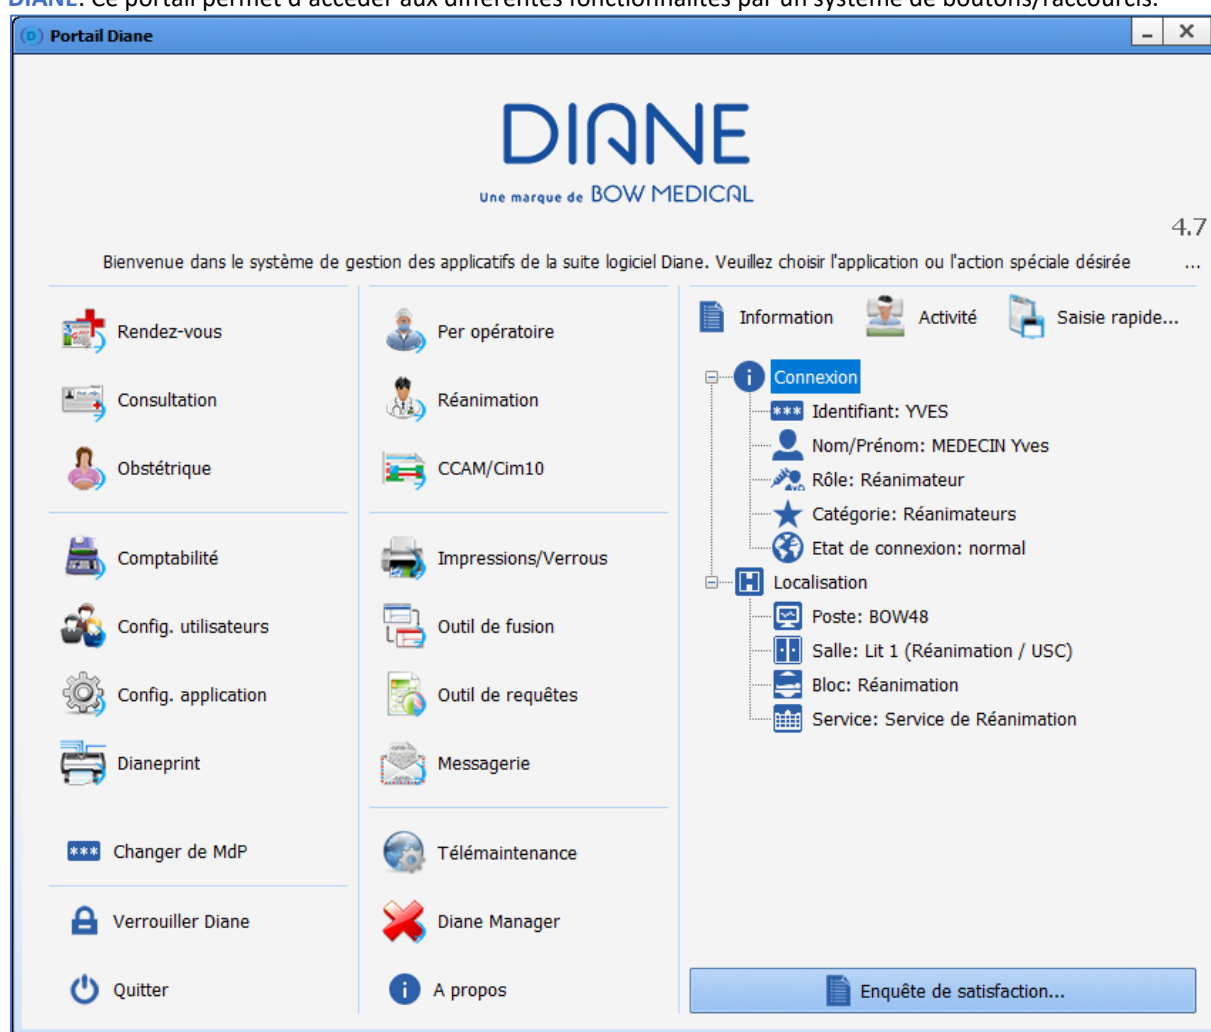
DIANE. Ce portail permet d'accéder aux différentes fonctionnalités par un système de boutons/raccourcis.

Portail Diane

DIANE
Une marque de BOW MEDICAL

4.7

Bienvenue dans le système de gestion des applicatifs de la suite logiciel Diane. Veuillez choisir l'application ou l'action spéciale désirée ...

Rendez-vous
Consultation
Obstétrique
Comptabilité
Config. utilisateurs
Config. application
Dianeprint
Changer de MdP
Verrouiller Diane
Quitter

Per opératoire
Réanimation
CCAM/Cim10
Impressions/Verrous
Outil de fusion
Outil de requêtes
Messagerie
Télémaintenance
Diane Manager
A propos

Information
Activité
Saisie rapide...

Connexion
Identifiant: YVES
Nom/Prénom: MEDECIN Yves
Rôle: Réanimateur
Catégorie: Réanimateurs
Etat de connexion: normal
Localisation
Poste: BOW48
Salle: Lit 1 (Réanimation / USC)
Bloc: Réanimation
Service: Service de Réanimation

Enquête de satisfaction...